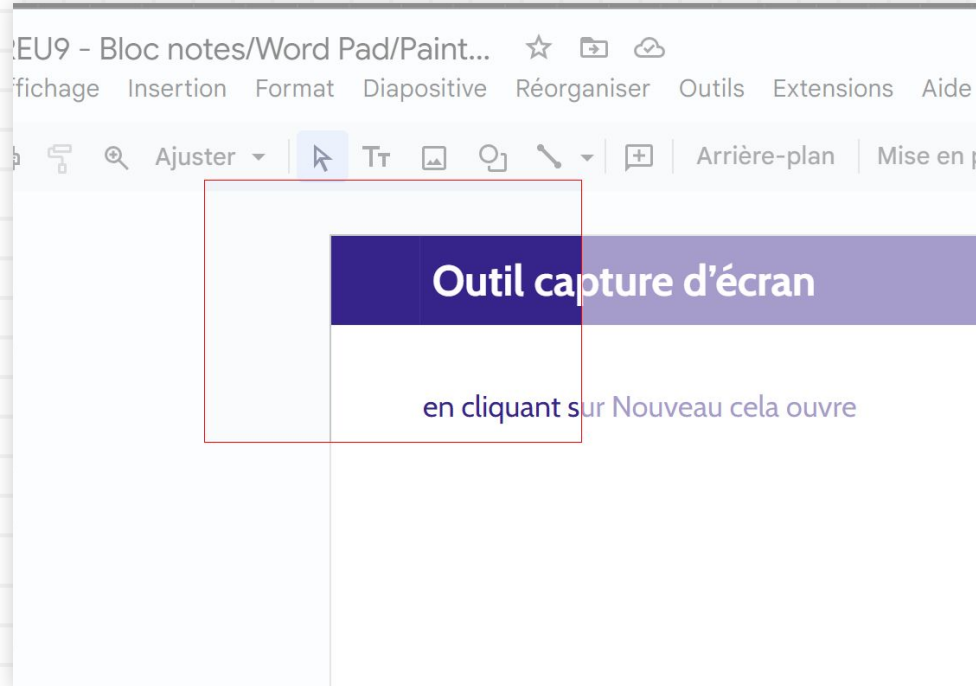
2EU9 - Bloc notes/Word Pad/Paint...

ffichage Insertion Format Diapositive Réorganiser Outils Extensions Aide

Ajuster Arrière-plan Mise en p

Outil capture d’écran

en cliquant sur Nouveau cela ouvre